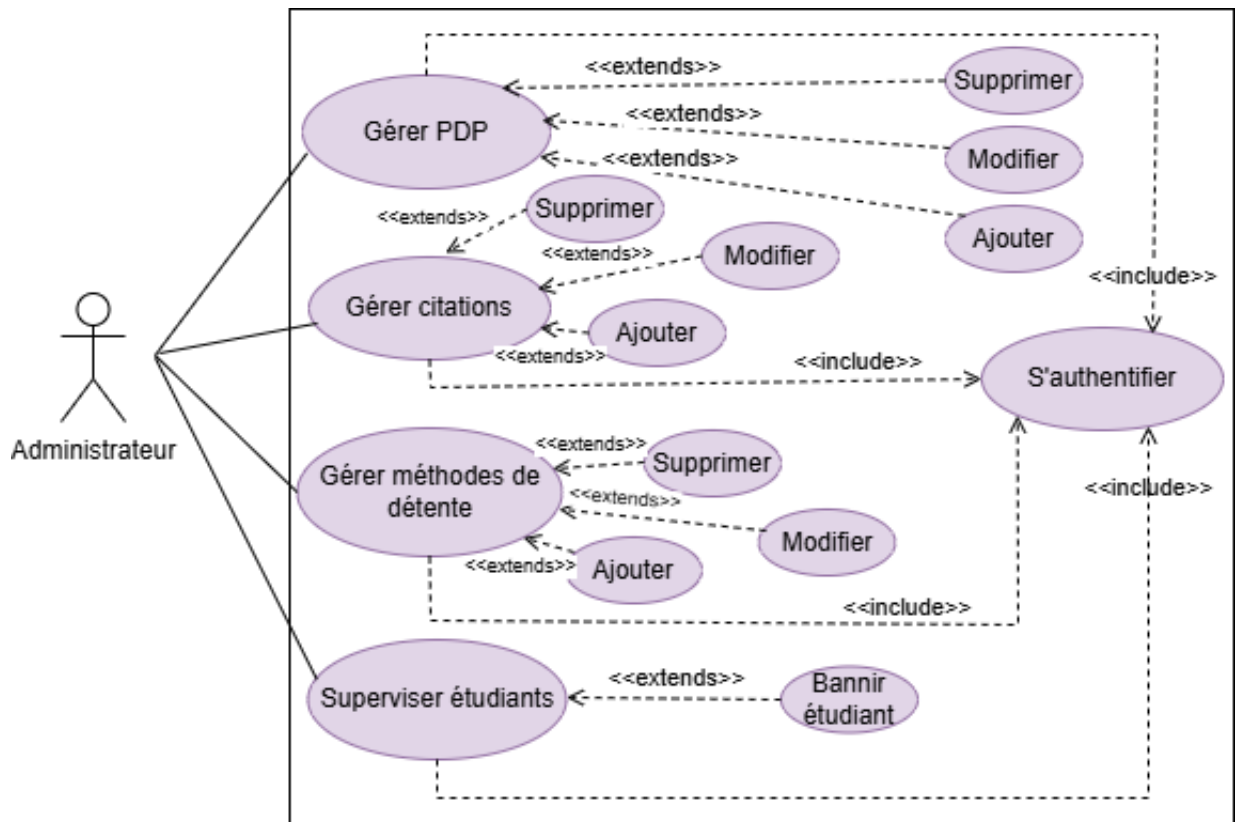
Gérer PDP

<<extends>>

Supprimer

<<extends>>

Modifier

<<extends>>

Ajouter

<<extends>>

Supprimer

<<extends>>

Modifier

Gérer citations

Ajouter

<<extends>>

<<include>>

<<include>>

S'authentifier

Administrateur

<<extends>>

Gérer méthodes de détente

Supprimer

<<extends>>

Modifier

<<extends>>

Ajouter

<<include>>

<<include>>

Superviser étudiants

<<extends>>

Bannir étudiant